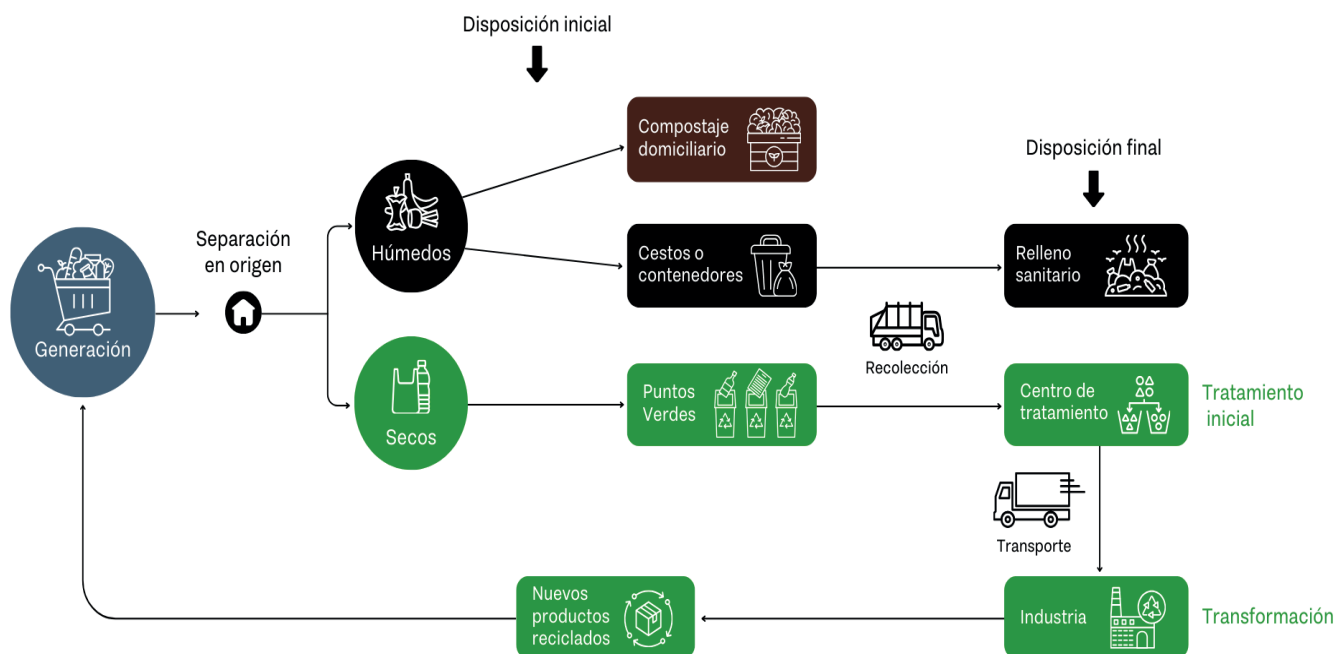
Disposición inicial

Compostaje domiciliario

Disposición final

Separación en origen

Húmedos

Cestos o contenedores

Relleno sanitario

Generación

Recolección

Secos

Puntos Verdes

Centro de tratamiento

Tratamiento inicial

Transporte

Nuevos productos reciclados

Industria

Transformación